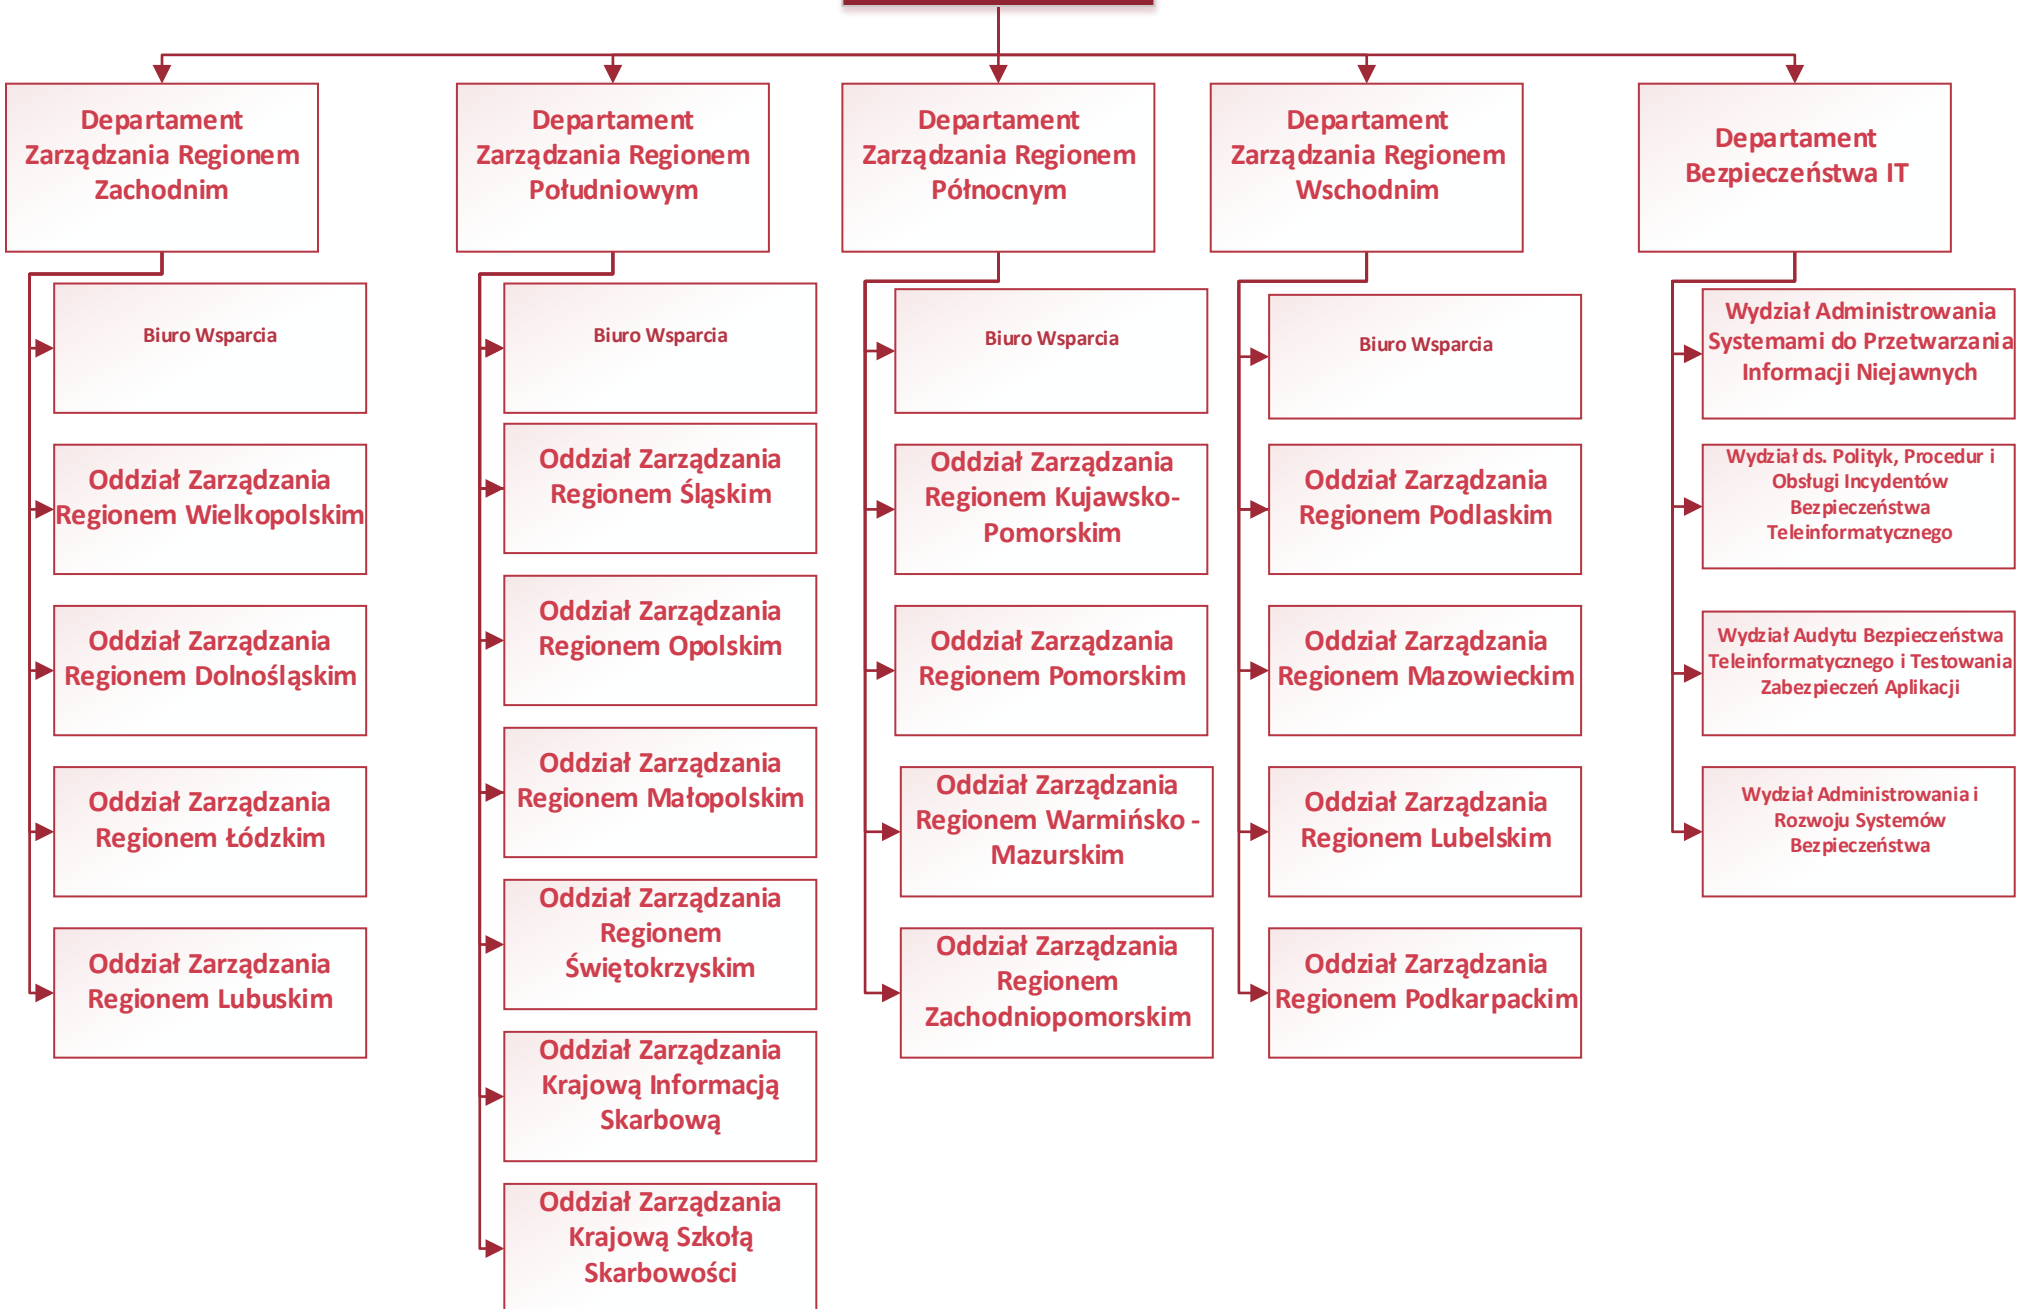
Departament Zarządzania Regionem Zachodnim

Biuro Wsparcia

Oddział Zarządzania Regionem Wielkopolskim

Oddział Zarządzania Regionem Dolnośląskim

Oddział Zarządzania Regionem Łódzkim

Oddział Zarządzania Regionem Lubuskim

Departament Zarządzania Regionem Południowym

Biuro Wsparcia

Oddział Zarządzania Regionem Śląskim

Oddział Zarządzania Regionem Opolskim

Oddział Zarządzania Regionem Małopolskim

Oddział Zarządzania Regionem Świętokrzyskim

Oddział Zarządzania Krajową Informacją Skarbową

Oddział Zarządzania Krajową Szkołą Skarbowości

Departament Zarządzania Regionem Północnym

Biuro Wsparcia

Oddział Zarządzania Regionem Kujawsko-Pomorskim

Oddział Zarządzania Regionem Pomorskim

Oddział Zarządzania Regionem Warmińsko - Mazurskim

Oddział Zarządzania Regionem Zachodniopomorskim

Departament Zarządzania Regionem Wschodnim

Biuro Wsparcia

Oddział Zarządzania Regionem Podlaskim

Oddział Zarządzania Regionem Mazowieckim

Oddział Zarządzania Regionem Lubelskim

Oddział Zarządzania Regionem Podkarpackim

Departament Bezpieczeństwa IT

Wydział Administrowania Systemami do Przetwarzania Informacji Niejawnych

Wydział ds. Polityk, Procedur i Obsługi Incydentów Bezpieczeństwa Teleinformatycznego

Wydział Audytu Bezpieczeństwa Teleinformatycznego i Testowania Zabezpieczeń Aplikacji

Wydział Administrowania i Rozwoju Systemów Bezpieczeństwa